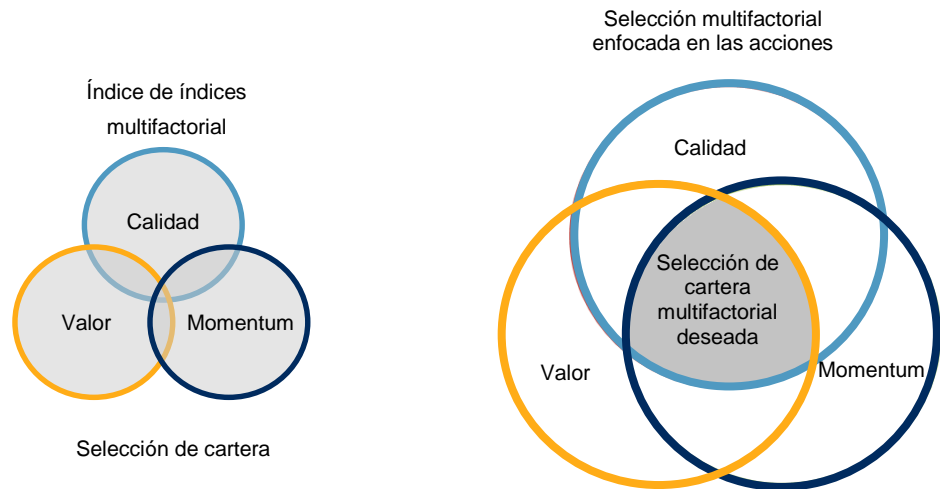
Índice de índices multifactorial

Calidad

Valor

Momentum

Selección de cartera

Selección multifactorial enfocada en las acciones

Calidad

Selección de cartera multifactorial deseada

Valor

Momentum